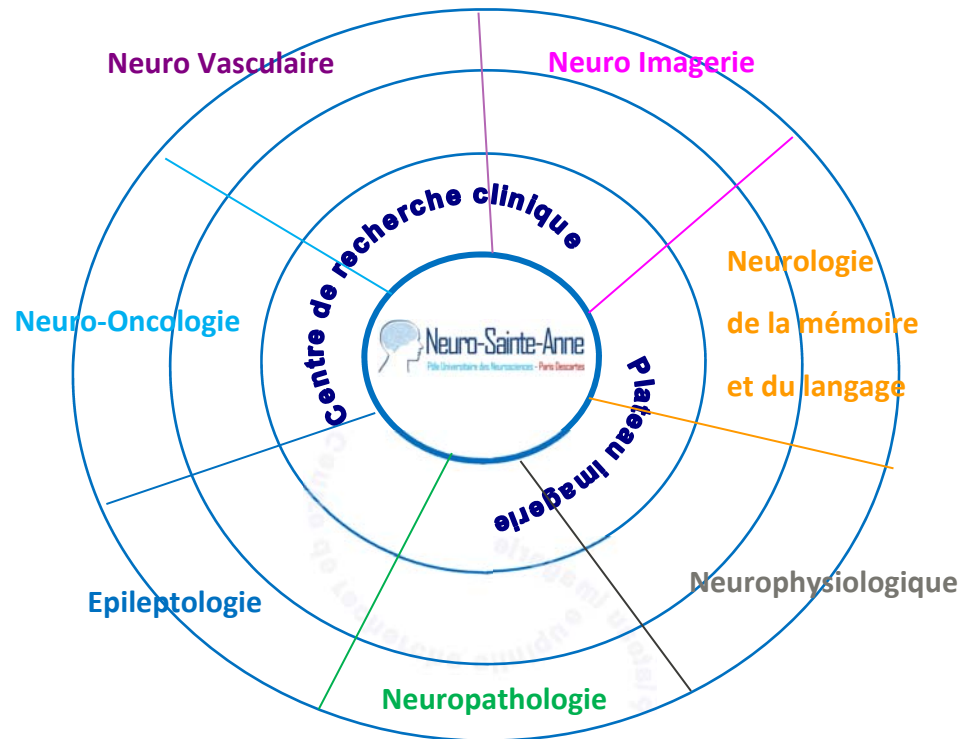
Neuro Vasculaire

Neuro Imagerie

Centre de recherche clinique

Neuro-Oncologie

Neuro-Sainte-Anne

Pôle Universitaire des Neurosciences - Paris Descartes

Neurologie de la mémoire et du langage

Plateau imagerie

Epileptologie

Neurophysiologique

Neuropathologie